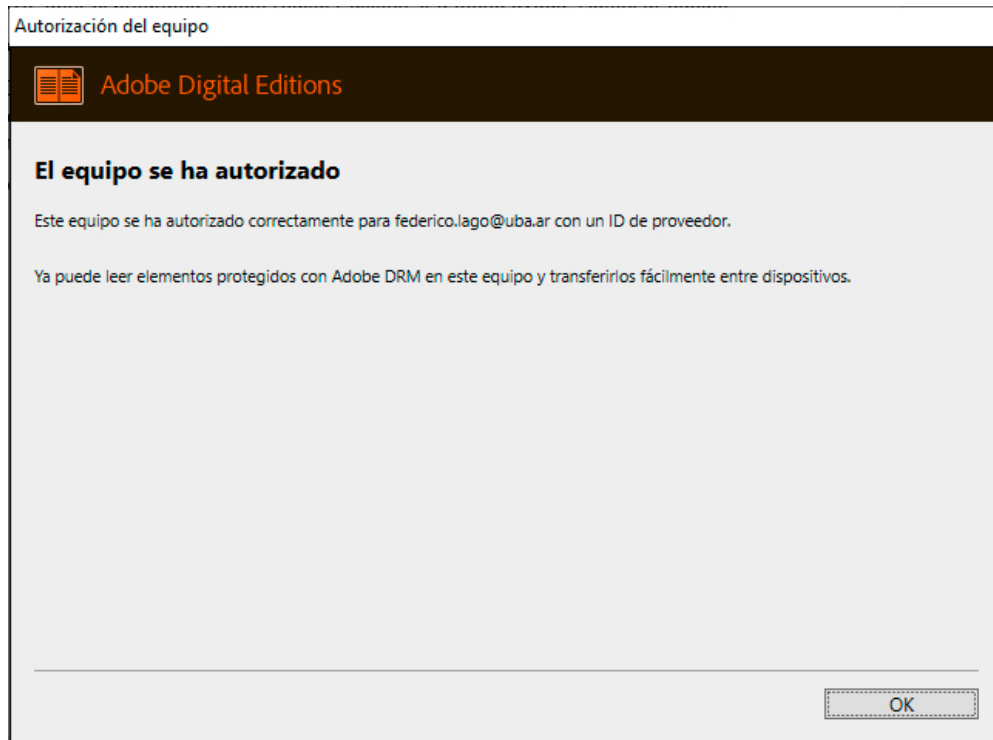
Autorización del equipo

Adobe Digital Editions

El equipo se ha autorizado

Este equipo se ha autorizado correctamente para federico.lago@uba.ar con un ID de proveedor.

Ya puede leer elementos protegidos con Adobe DRM en este equipo y transferirlos fácilmente entre dispositivos.

OK